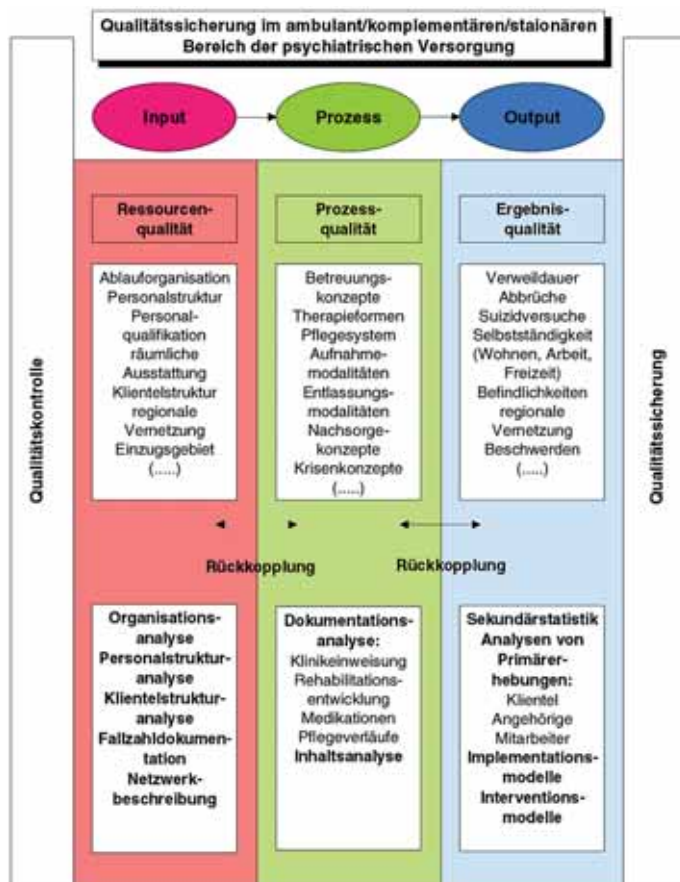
Qualitätssicherung im ambulant/komplementären/stationären Bereich der psychiatrischen Versorgung

Input

Prozess

Output

Qualitätskontrolle

Ressourcenqualität

Ablauforganisation
Personalstruktur
Personalqualifikation
räumliche Ausstattung
Klientelstruktur
regionale Vernetzung
Einzugsgebiet
(.....)

Prozessqualität

Betreuungskonzepte
Therapieformen
Pflegesystem
Aufnahmemodalitäten
Entlassungsmodalitäten
Nachsorgekonzepte
Krisenkonzepte
(.....)

Ergebnisqualität

Verweildauer
Abbrüche
Suizidversuche
Selbstständigkeit (Wohnen, Arbeit, Freizeit)
Befindlichkeiten
regionale Vernetzung
Beschwerden
(.....)

Qualitätssicherung

Rückkopplung

Rückkopplung

Organisationsanalyse
Personalstrukturanalyse
Klientelstrukturanalyse
Fallzahldokumentation
Netzwerkbeschreibung

Dokumentationsanalyse:
Klinikeinweisung
Rehabilitationsentwicklung
Medikationen
Pflegeverläufe
Inhaltsanalyse

Sekundärstatistik
Analysen von Primärerhebungen:
Klientel
Angehörige
Mitarbeiter
Implementationsmodelle
Interventionsmodelle